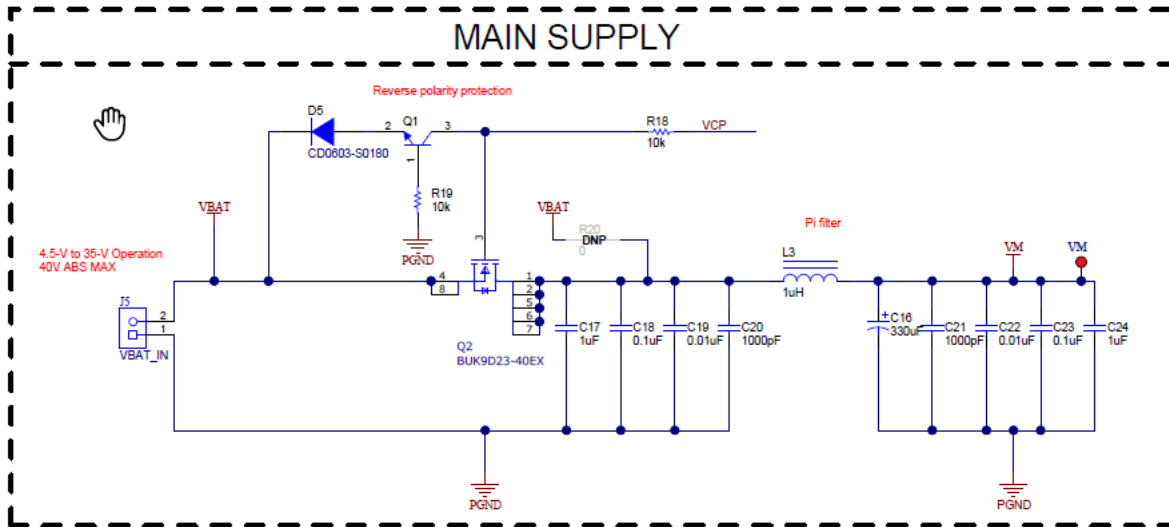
MAIN SUPPLY

Reverse polarity protection

D5
CD0603-S0180

2 Q1 3
1

R18
10k
VCP

R19
10k

PGND

VBAT

VBAT

R20
DNP
0

Pi filter

4.5-V to 35-V Operation
40V ABS MAX

J5
2
1
VBAT_IN

3
4
8

1
2
5
6
7

Q2
BUK9D23-40EX

C17
1uF

C18
0.1uF

C19
0.01uF

C20
1000pF

L3
1uH

VM

VM

C16
330uF

C21
1000pF

C22
0.01uF

C23
0.1uF

C24
1uF

PGND

PGND